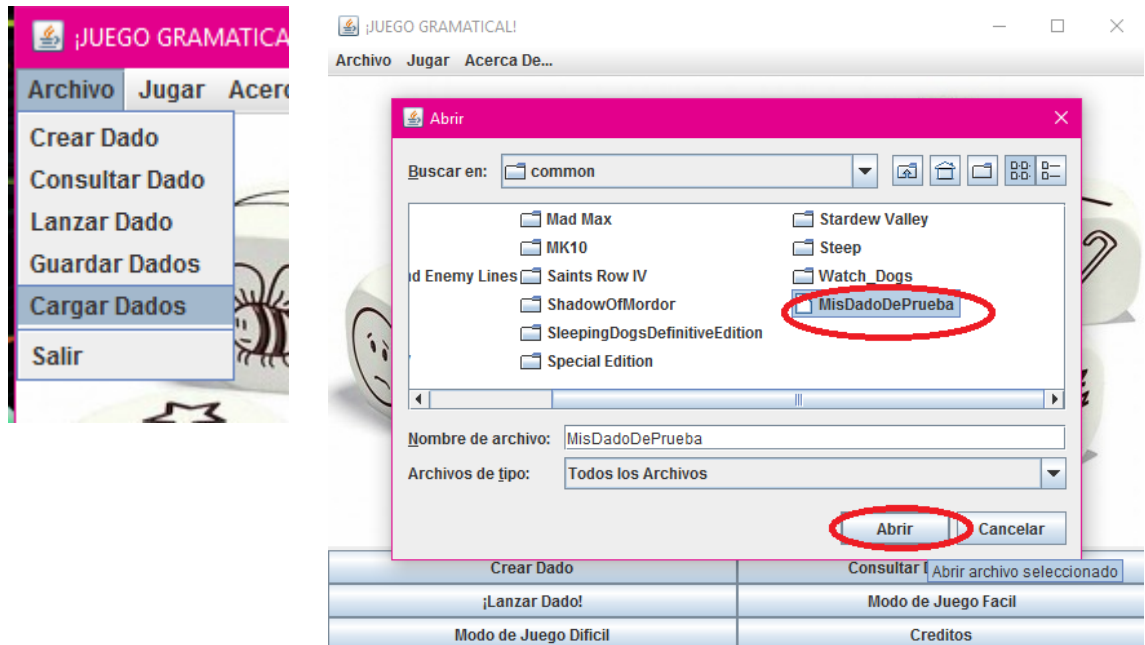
¡JUEGO GRAMATICA

Archivo Jugar Acerc

Crear Dado
Consultar Dado
Lanzar Dado
Guardar Dados
Cargar Dados
Salir

¡JUEGO GRAMATICAL!

Archivo Jugar Acerca De...

Abrir

Buscar en: common

Mad Max
MK10
d Enemy Lines
Saints Row IV
ShadowOfMordor
SleepingDogsDefinitiveEdition
Special Edition
Stardew Valley
Steep
Watch_Dogs
MisDadoDePrueba

Nombre de archivo: MisDadoDePrueba

Archivos de tipo: Todos los Archivos

Abrir Cancelar

Abrir archivo seleccionado

| Crear Dado | Consultar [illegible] |
|---|---|
| ¡Lanzar Dado! | Modo de Juego Facil |
| Modo de Juego Dificil | Creditos |